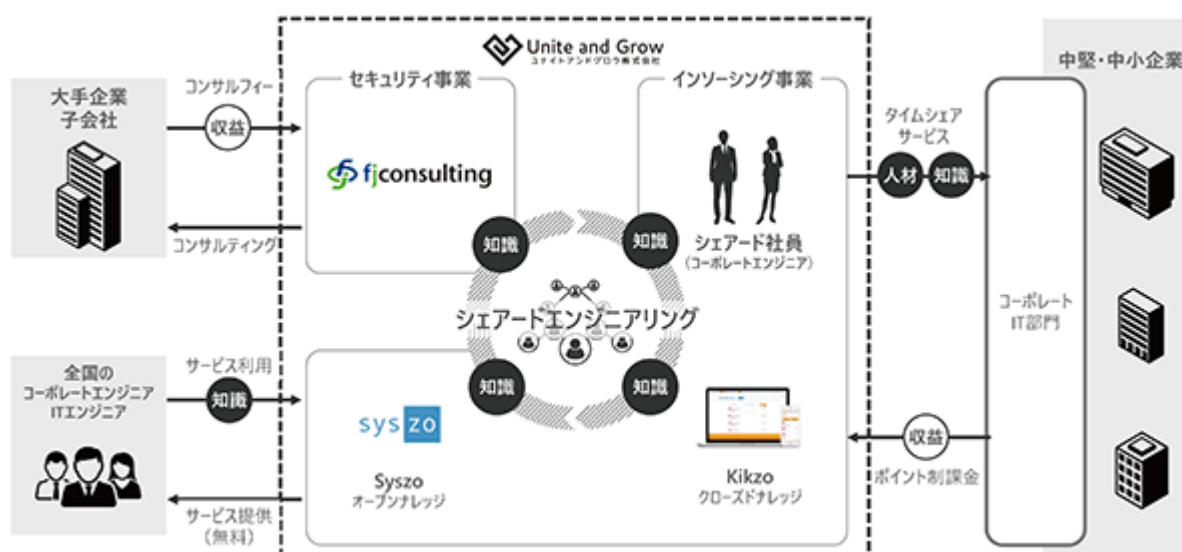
Unite and Grow
ユナイトアンドグロウ株式会社

大手企業
子会社

コンサルフィー
収益

コンサルティング

セキュリティ事業

fjconsulting

インソーシング事業

シェアード社員
（コーポレートエンジニア）

知識
知識
知識
知識

シェアードエンジニアリング

タイムシェア
サービス
人材
知識

中堅・中小企業

コーポレート
IT部門

全国の
コーポレートエンジニア
ITエンジニア

サービス利用
知識

サービス提供
（無料）

syszo

Syszo
オープンナレッジ

Kikzo
クローズドナレッジ

収益
ポイント制課金